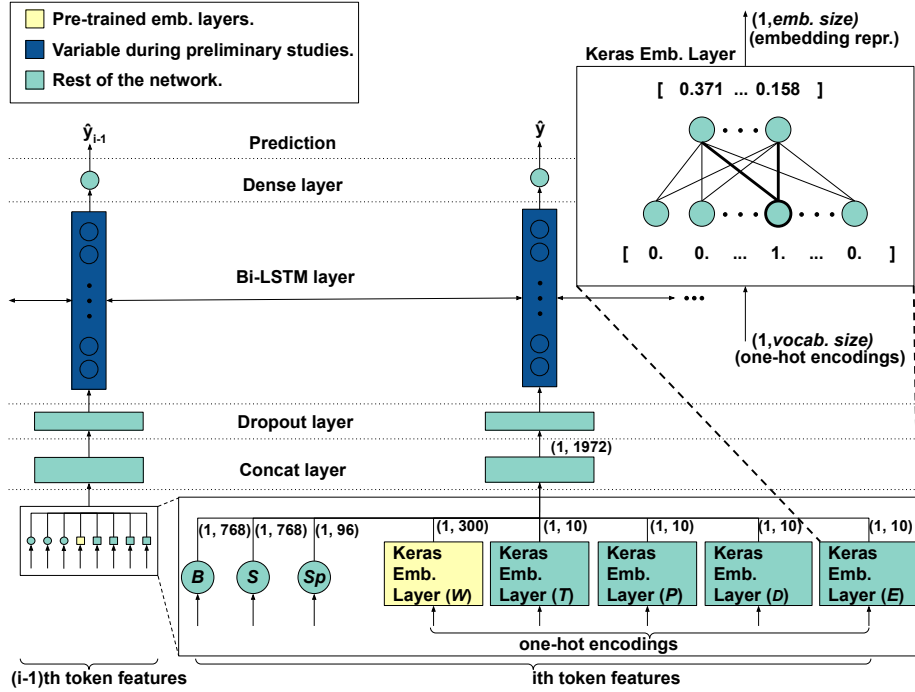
Pre-trained emb. layers.
Variable during preliminary studies.
Rest of the network.

(1, *emb. size*)
(embedding repr.)
Keras Emb. Layer
[ 0.371 ... 0.158 ]
[ 0. 0. ... 1. ... 0. ]
(1, *vocab. size*)
(one-hot encodings)

$\hat{y}_{i-1}$
$\hat{y}$
Prediction
Dense layer
Bi-LSTM layer
Dropout layer
Concat layer
(1, 1972)

(1, 768) (1, 768) (1, 96) (1, 300) (1, 10) (1, 10) (1, 10) (1, 10)
*B* *S* *Sp*
Keras Emb. Layer (*W*)
Keras Emb. Layer (*T*)
Keras Emb. Layer (*P*)
Keras Emb. Layer (*D*)
Keras Emb. Layer (*E*)
one-hot encodings
(i-1)th token features
ith token features